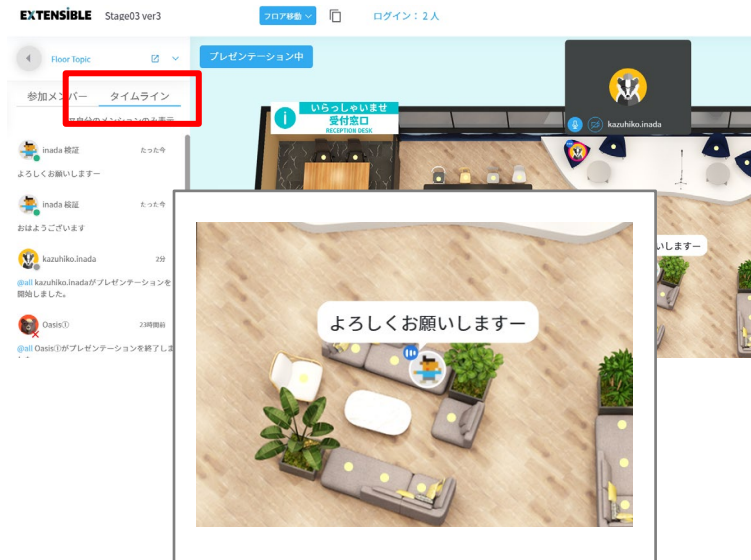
EXTENSIBLE Stage03 ver3

フロア移動

ログイン：２人

Floor Topic

参加メンバー　タイムライン

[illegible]

inada 検証　たった今

よろしくお願いしますー

inada 検証　たった今

おはようございます

kazuhiko.inada　2分

@all kazuhiko.inadaがプレゼンテーションを開始しました。

Oasis①　23時間前

@all Oasis①がプレゼンテーションを終了しま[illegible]

プレゼンテーション中

いらっしゃいませ

受付窓口

RECEPTION DESK

kazuhiko.inada

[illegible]しますー

よろしくお願いしますー